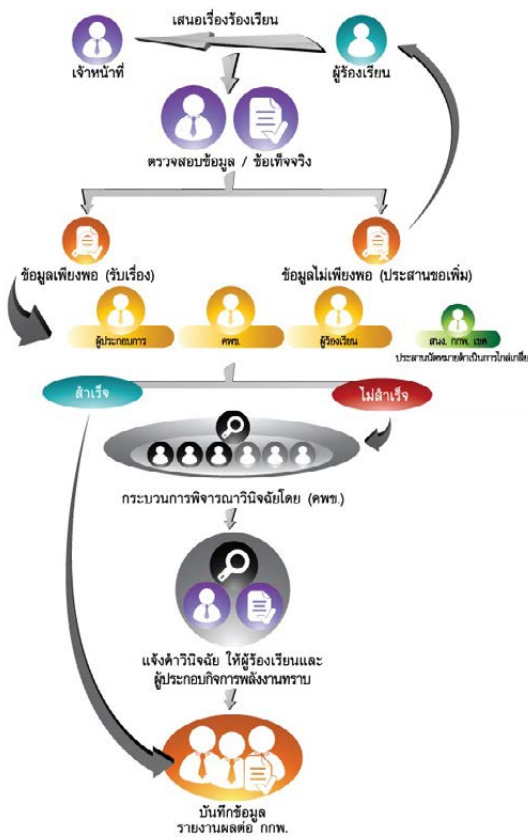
เสนอเรื่องร้องเรียน

เจ้าหน้าที่

ผู้ร้องเรียน

ตรวจสอบข้อมูล / ข้อเท็จจริง

ข้อมูลเพียงพอ (รับเรื่อง)

ข้อมูลไม่เพียงพอ (ประสานขอเพิ่ม)

ผู้ประกอบการ

คพข.

ผู้ร้องเรียน

สนง. กกพ. เขต

ประสานนัดหมายดำเนินการไกล่เกลี่ย

สำเร็จ

ไม่สำเร็จ

กระบวนการพิจารณาวินิจฉัยโดย (คพข.)

แจ้งคำวินิจฉัย ให้ผู้ร้องเรียนและผู้ประกอบกิจการพลังงานทราบ

บันทึกข้อมูล
รายงานผลต่อ กกพ.